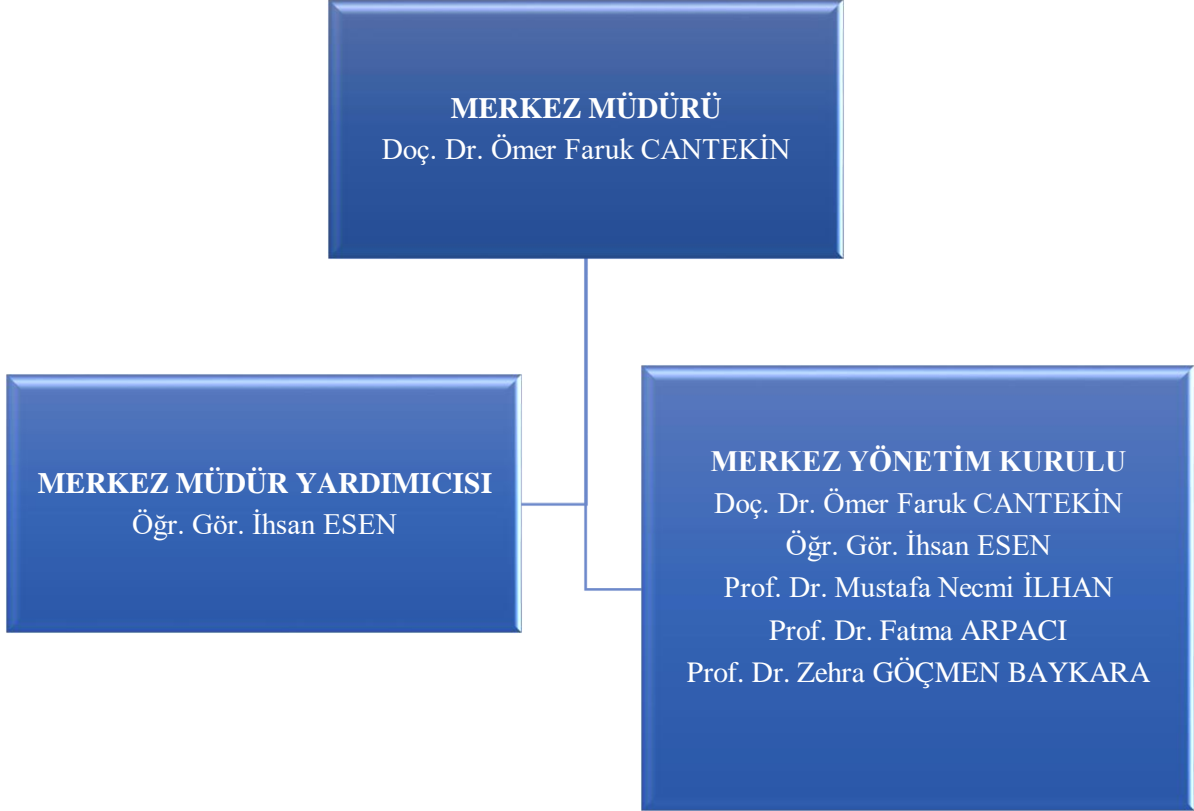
MERKEZ MÜDÜRÜ
Doç. Dr. Ömer Faruk CANTEKİN

MERKEZ MÜDÜR YARDIMICISI
Öğr. Gör. İhsan ESEN

MERKEZ YÖNETİM KURULU
Doç. Dr. Ömer Faruk CANTEKİN
Öğr. Gör. İhsan ESEN
Prof. Dr. Mustafa Necmi İLHAN
Prof. Dr. Fatma ARPACI
Prof. Dr. Zehra GÖÇMEN BAYKARA